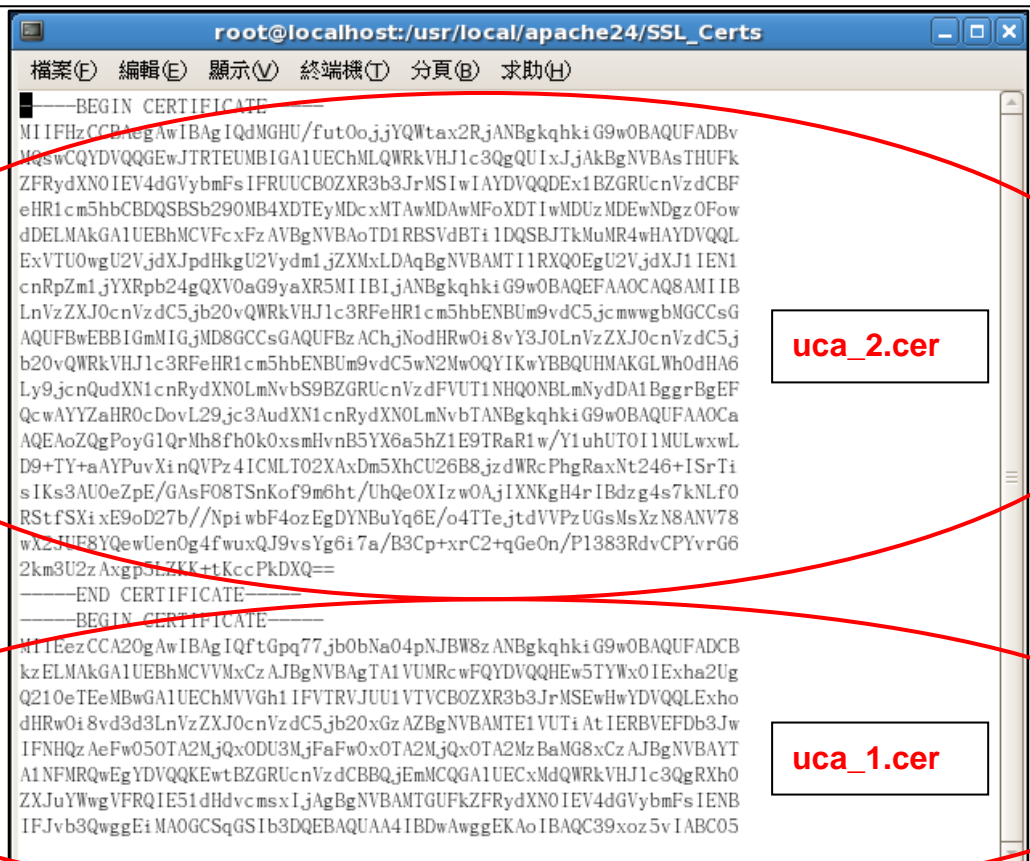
root@localhost:/usr/local/apache24/SSL_Certs

檔案(F) 編輯(E) 顯示(V) 終端機(T) 分頁(B) 求助(H)

-----BEGIN CERTIFICATE-----
MIIFHzCCBAegAwIBAgIQdMGHU/futOojjYQWtax2RjANBgkqhkiG9w0BAQUFADBv
MQswCQYDVQQGEwJTRTEUMBIGA1UEChMLQWRkVHJ1c3QgQUIxJjAkBgNVBAsTHUFk
ZFRydXN0IEV4dGVybmFsIFRUUCBOZXR3b3JrMSIwIAYDVQQDExlBZGRUcnVzdCBF
eHR1cm5hbCBDQSBSb290MB4XDTEyMDcxMTAwMDAwMFoXDTIwMDUzMDEwNDgzOFow
dDELMAkGA1UEBhMCVFcxFzAVBgNVBAoTD1RBSVdBTi1DQSBJTkMuMR4wHAYDVQQL
ExVTU0wgU2VjdXJpdHkgU2Vydm1jZXMxLDAqBgNVBAMTI1RXQ0EgU2VjdXJ1IEN1
cnRpZm1jYXRpb24gQXV0aG9yaXR5MIIBIjANBgkqhkiG9w0BAQEFAAOCAQ8AMIIB
LnVzZXJ0cnVzdC5jb20vQWRkVHJ1c3RFeHR1cm5hbENBUm9vdC5jcmwwgbMGCCsG
AQUFBwEBBIGmMIGjMD8GCCsGAQUFBzAChjNodHRwOi8vY3J0LnVzZXJ0cnVzdC5j
b20vQWRkVHJ1c3RFeHR1cm5hbENBUm9vdC5wN2MwOQYIKwYBBQUHMAKGLWh0dHA6
Ly9jcnQudXN1cnRydXN0LmNvbS9BZGRUcnVzdFVUT1NHQ0NBLmNydDA1BggrBgEF
QcwAYYZaHR0cDovL29jc3AudXN1cnRydXN0LmNvbTANBgkqhkiG9w0BAQUFAAOCa
AQEAoZQgPoyG1QrMh8fh0k0xsmHvnB5YX6a5hZ1E9TRaR1w/Y1uhUTOI1MULwxwL
D9+TY+aAYPuvXinQVPz4ICMLT02XAxDm5XhCU26B8jzdWRcPhgRaxNt246+ISrTi
sIKs3AU0eZpE/GAsF08TSnKof9m6ht/UhQeOXIzw0AjIXNKgH4rIBdzg4s7kNLf0
RStfSXixE9oD27b//NpiwbF4ozEgDYNBuYq6E/o4TTejtdVVPzUGsMsXzN8ANV78
wX2JUE8YQewUen0g4fwuxQJ9vsYg6i7a/B3Cp+xrC2+qGe0n/P1383RdvCPYvrG6
2km3U2zAxgp5LZKK+tKccPkDXQ==
-----END CERTIFICATE-----
-----BEGIN CERTIFICATE-----
MIIEezCCA2OgAwIBAgIQftGpq77jb0bNa04pNJBW8zANBgkqhkiG9w0BAQUFADCB
kzELMAkGA1UEBhMCVVMxCzAJBgNVBAgTA1VUMRcwFQYDVQQHEw5TYWx0IExha2Ug
Q210eTEeMBwGA1UEChMVVGh1IFVTRVJUU1VTVCBOZXR3b3JrMSEwHwYDVQQLExho
dHRwOi8vd3d3LnVzZXJ0cnVzdC5jb20xGzAZBgNVBAMTE1VUTiAtIERBVEFDb3Jw
IFNHQzAeFw05OTA2MjQxODU3MjFaFw0xOTA2MjQxOTA2MzBaMG8xCzAJBgNVBAYT
A1NFMRQwEgYDVQQKEwtBZGRUcnVzdCBBQjEmMCQGA1UECxMdQWRkVHJ1c3QgRXh0
ZXJuYWwgVFRQIE51dHdvcmsxIjAgBgNVBAMTGUFkZFRydXN0IEV4dGVybmFsIENB
IFJvb3QwggEiMA0GCSqGSIb3DQEBAQUAA4IBDwAwggEKAoIBAQC39xoz5vIABC05

uca_2.cer

uca_1.cer